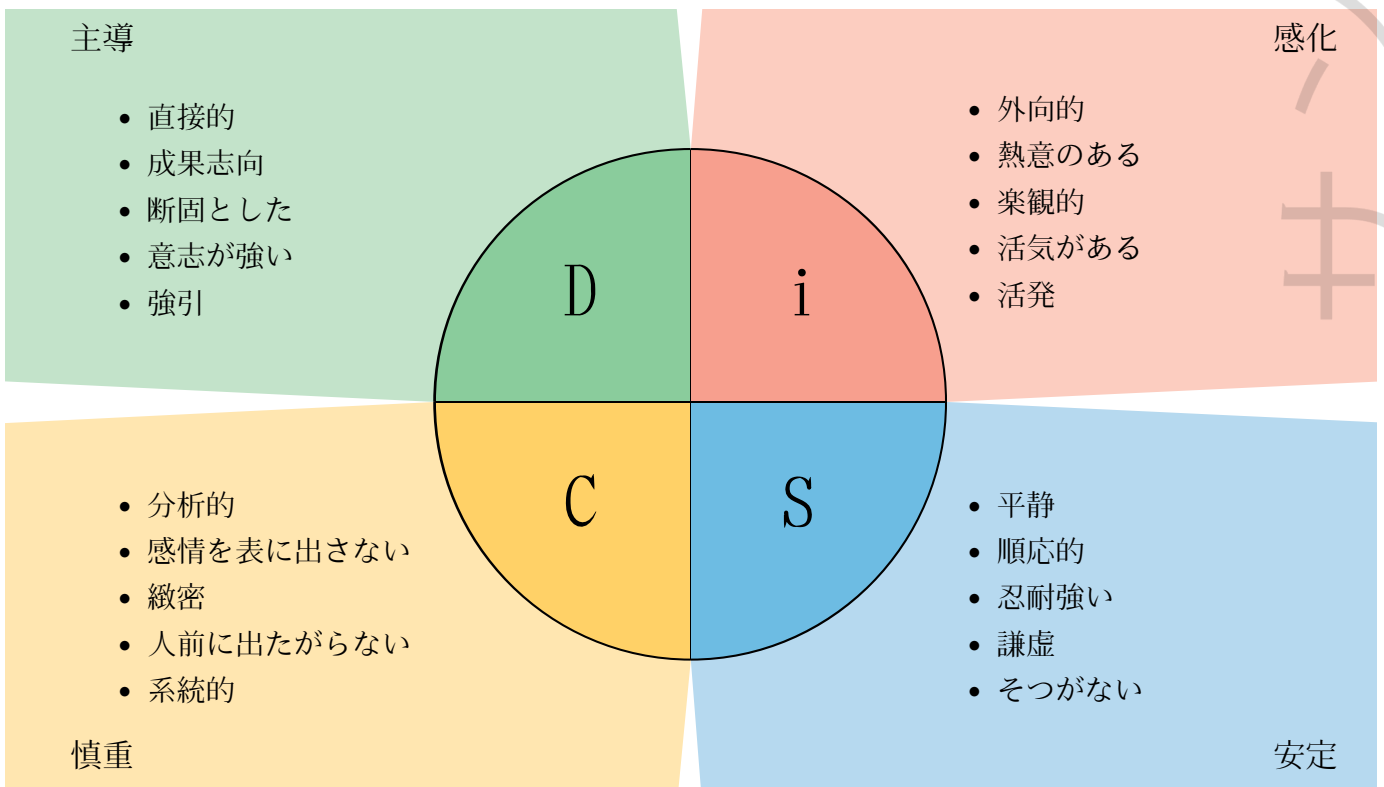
主導

- 直接的
- 成果志向
- 断固とした
- 意志が強い
- 強引

感化

- 外向的
- 熱意のある
- 楽観的
- 活気がある
- 活発

D

i

C

S

- 分析的
- 感情を表に出さない
- 緻密
- 人前に出たがらない
- 系統的

慎重

- 平静
- 順応的
- 忍耐強い
- 謙虚
- そつがない

安定